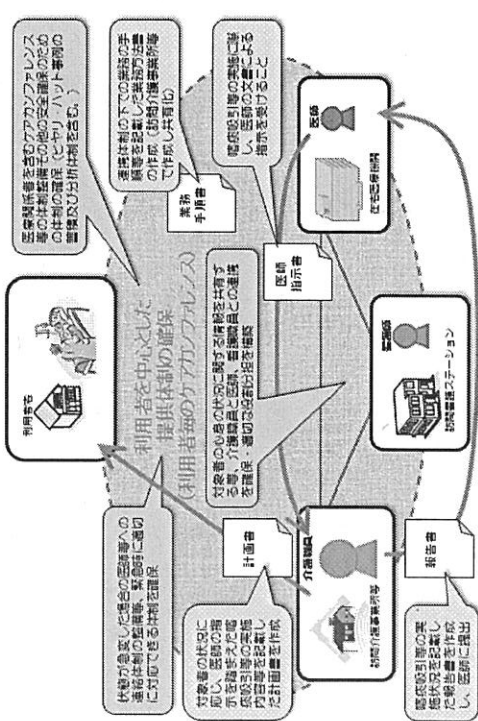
医療関係者を含むケアカンファレンス等の体制整備での他の安全確保のための体制の確保（ヒヤリ・ハット事例の蓄積及び分析体制を含む。）

連携体制の下での業務の手順等を記載した業務方法書の作成（訪問介護事業所等の作成・共有化）

業務手順書

喀痰吸引等の実施に際し、医師の文書による指示を受けること

医師

在宅療養診療所

利用者を中心とした提供体制の確保（利用者毎のケアカンファレンス）

対象者の心身の状況に関する情報を共有する等、介護職員と医師、看護職員との連携を確保・適切な役割分担を確保

医師指示書

利用者宅

看護師

訪問看護ステーション

体調が急変した場合の医師等への連絡体制の整備等、緊急時に適切に対応できる体制を確保

計画書

介護職員

対象者の状況に応じ、医師の指示を踏まえた喀痰吸引等の実施内容等を記載した計画書を作成

訪問介護事業所等

報告書

喀痰吸引等の実施状況を記載した報告書を作成し医師に提出